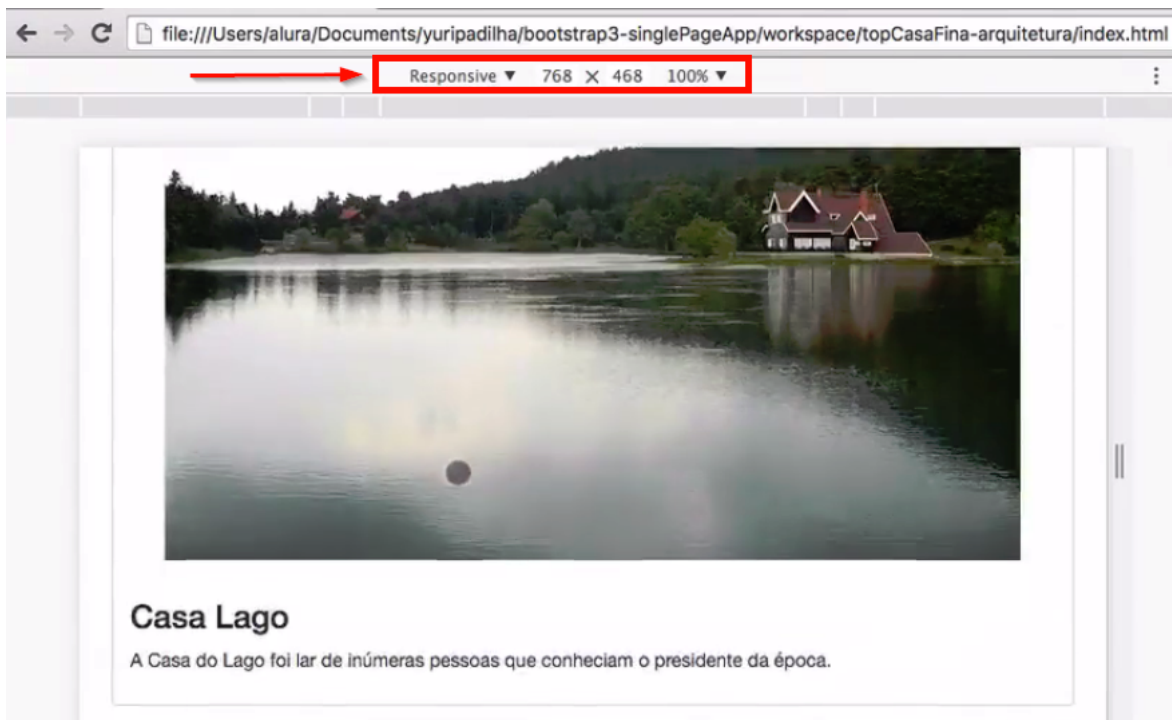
file:///Users/alura/Documents/yuripadilha/bootstrap3-singlePageApp/workspace/topCasaFina-arquitetura/index.html

Responsive ▼ 768 × 468 100% ▼

Casa Lago

A Casa do Lago foi lar de inúmeras pessoas que conheciam o presidente da época.